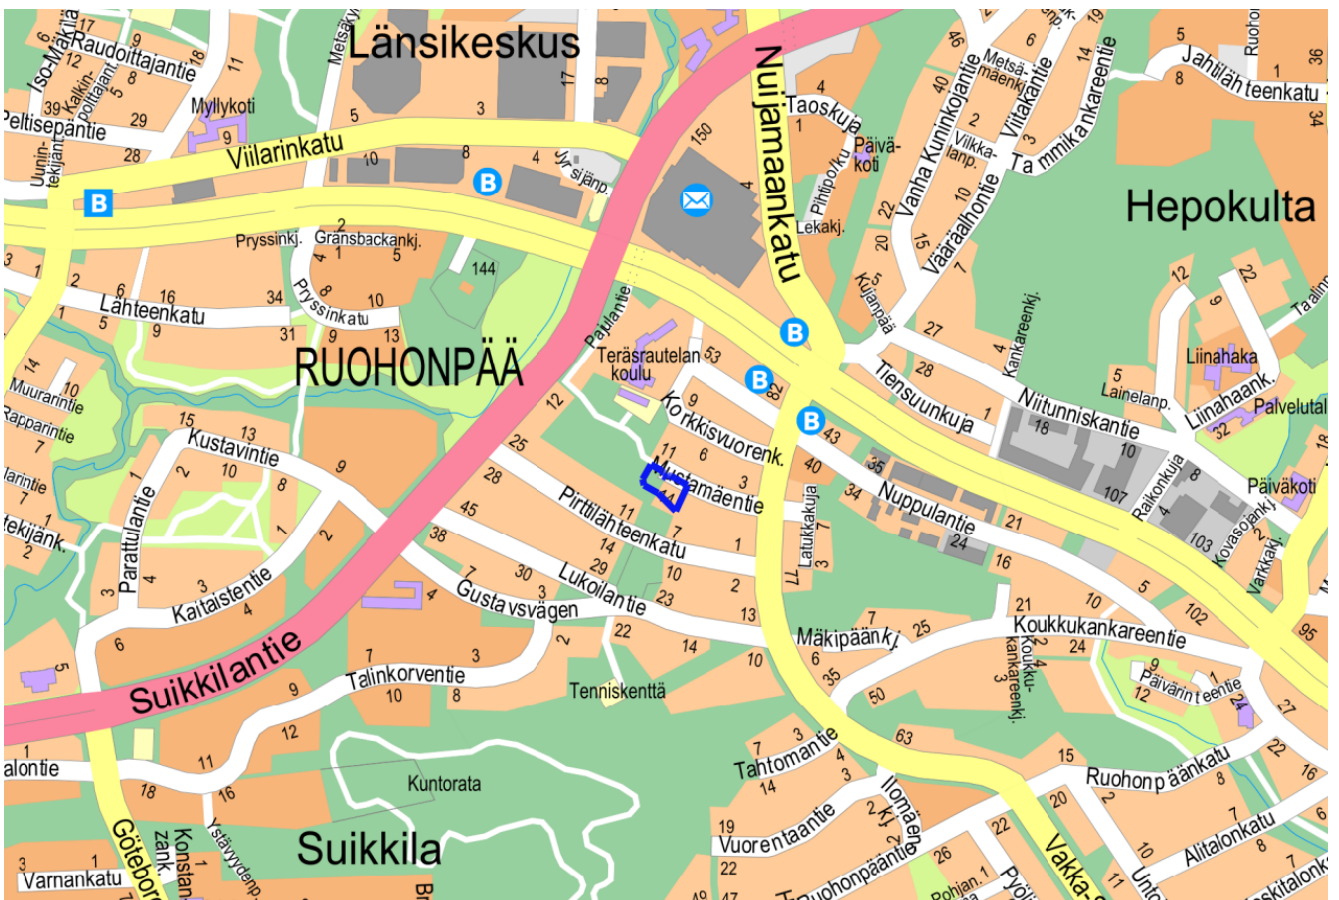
Länsikeskus
Nuijamaankatu
Hepokulta
RUOHONPÄÄ
Suikkila
Suikkilantie
Iso-Mäkilä
Raudoittajantie
Kalkinpolttajantie
Peltisepäntie
Myllykoti
Viilarinkatu
Uuninlekijänk.
Metsäkyl.
Jyrsijänp.
Taoskuja
Päiväkoti
Pihtipolku
Lekakj.
Vanha Kuninkojantie
Metsämäenkj.
Vilkkalanp.
Viitakantie
Tammikankareentie
Jahtilähteenkatu
Väärälhontie
Kujanpää
Pryssinkj.
Gränsbackankj.
Pryssinkatu
Lähteenkatu
Paulantie
Teräsrautelan koulu
Korkkisvuorenk.
Mustamäentie
Tiensuunkuja
Kankareenkj.
Lainelanp.
Liinahaka
Liinahaank.
Palvelutal
Niitunniskantie
Raikonkuja
Päiväkoti
Kovasojankj.
Varkkakj.
Nuppulantie
Latukkakuja
Muurarintie
Rapparintie
Kustavintie
Parattulantie
Kaitaistentie
Pirttilähteenkatu
Lukoilantie
Gustavsvägen
Mäkipäänkj.
Koukkukankareentie
Koukkukankareenkj.
Päivärinteentie
Tenniskenttä
Talinkorventie
Kuntorata
Tahtomantie
Ilomäenkj.
Ruohonpäänkatu
Alitalonkatu
Vuorentaantie
Ruohonpääntie
Vakka-
Varnankatu
Götebor
Konstanzank.
Ystävyydenp.
Pohjan.
Pyö
Unto
eskitalonk
alontie
17 39 12 29 28 5 3 150 10 8 4 18 11 3 1 9 40 6 46 14 19 36 8 1 34 4 2 22 20 15 10 7 4 3 1 5 2 144 16 34 8 10 6 1 5 31 9 13 27 53 82 12 4 5 22 9 12 14 10 15 13 2 10 8 9 11 6 28 25 3 43 40 18 10 35 34 107 32 8 4 103 2 1 11 7 3 45 38 14 29 30 2 23 13 21 16 24 21 10 5 102 95 7 25 24 50 35 63 12 7 9 15 20 22 16 8 8 7 6 10 17 18 16 19 22 26 22